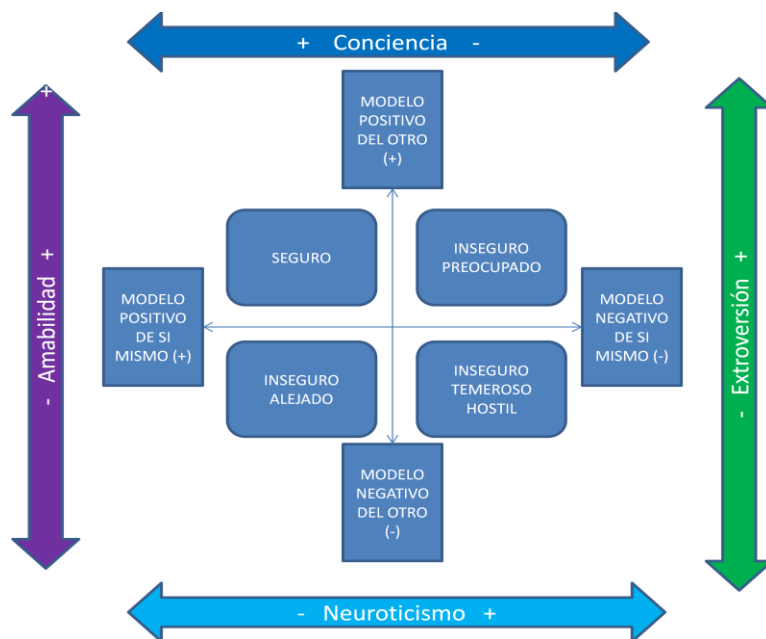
+ Conciencia -

MODELO POSITIVO DEL OTRO (+)

+

- Amabilidad +

SEGURO

INSEGURO PREOCUPADO

- Extroversión +

MODELO POSITIVO DE SI MISMO (+)

MODELO NEGATIVO DE SI MISMO (-)

INSEGURO ALEJADO

INSEGURO TEMEROSO HOSTIL

MODELO NEGATIVO DEL OTRO (-)

- Neuroticismo +